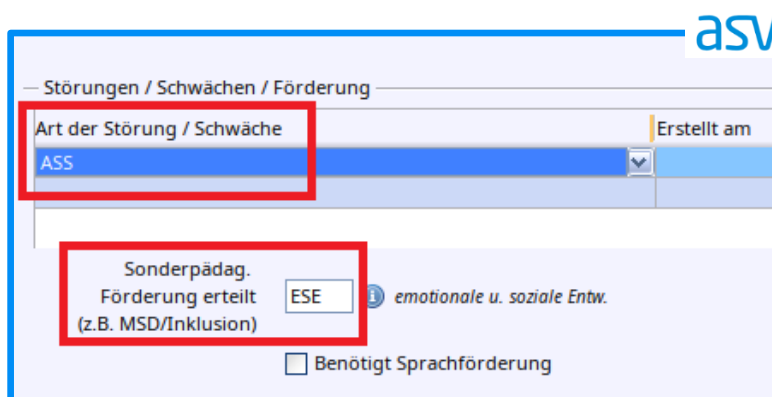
asv

Störungen / Schwächen / Förderung

| Art der Störung / Schwäche | Erstellt am |
|---|---|
| ASS | |
| | |

Sonderpädag. Förderung erteilt (z.B. MSD/Inklusion) ESE emotionale u. soziale Entw.

Benötigt Sprachförderung